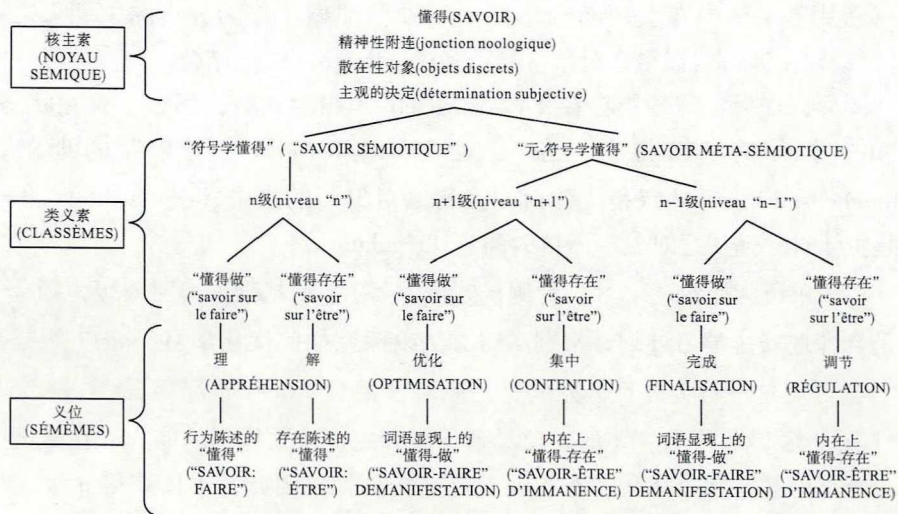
核主素
(NOYAU SÉMIQUE)

懂得(SAVOIR)
精神性附连(jonction noologique)
散在性对象(objets discrets)
主观的决定(détermination subjective)

类义素
(CLASSÈMES)

"符号学懂得"("SAVOIR SÉMIOTIQUE")
"元-符号学懂得"(SAVOIR MÉTA-SÉMIOTIQUE)

n级(niveau "n")
n+1级(niveau "n+1")
n−1级(niveau "n−1")

"懂得做" ("savoir sur le faire")
"懂得存在" ("savoir sur l'être")
"懂得做" ("savoir sur le faire")
"懂得存在" ("savoir sur l'être")
"懂得做" ("savoir sur le faire")
"懂得存在" ("savoir sur l'être")

义位
(SÉMÈMES)

理
解
优化
集中
完成
调节

(APPRÉHENSION)
(OPTIMISATION)
(CONTENTION)
(FINALISATION)
(RÉGULATION)

行为陈述的"懂得" ("SAVOIR: FAIRE")
存在陈述的"懂得" ("SAVOIR: ÊTRE")
词语显现上的"懂得-做" ("SAVOIR-FAIRE" DEMANIFESTATION)
内在上"懂得-存在" ("SAVOIR-ÊTRE" D'IMMANENCE)
词语显现上的"懂得-做" ("SAVOIR-FAIRE" DEMANIFESTATION)
内在上"懂得-存在" ("SAVOIR-ÊTRE" D'IMMANENCE)